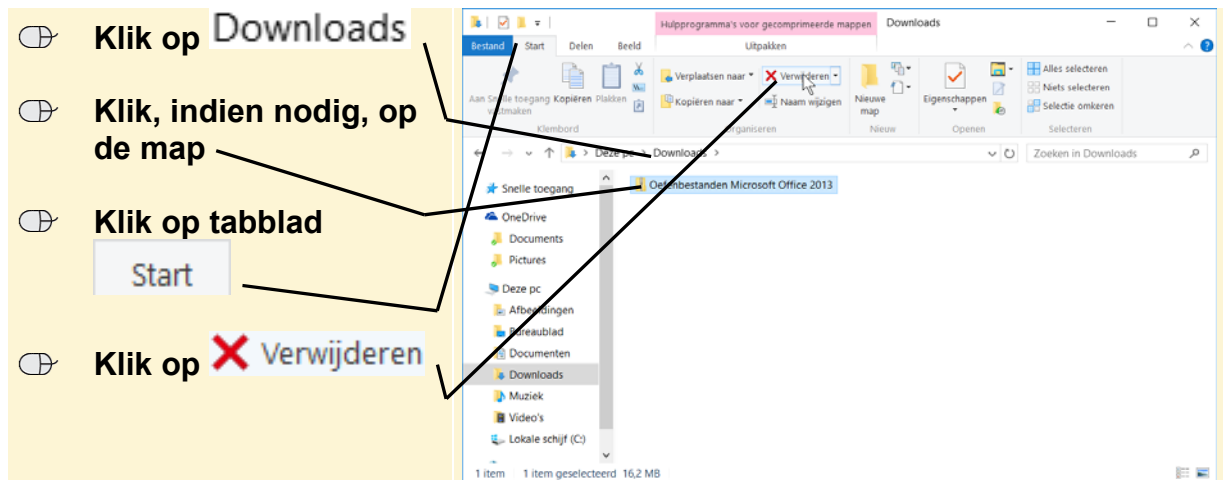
Klik op Downloads

Klik, indien nodig, op de map

Klik op tabblad Start

Klik op Verwijderen

Hulpprogramma's voor gecomprimeerde mappen
Downloads
Bestand
Start
Delen
Beeld
Uitpakken
Aan Snelle toegang vastmaken
Kopiëren
Plakken
Klembord
Verplaatsen naar
Kopiëren naar
Verwijderen
Naam wijzigen
Organiseren
Nieuwe map
Nieuw
Eigenschappen
Openen
Alles selecteren
Niets selecteren
Selectie omkeren
Selecteren
Deze pc > Downloads >
Zoeken in Downloads
Snelle toegang
OneDrive
Documents
Pictures
Deze pc
Afbeeldingen
Bureaublad
Documenten
Downloads
Muziek
Video's
Lokale schijf (C:)
Oefenbestanden Microsoft Office 2013
1 item 1 item geselecteerd 16,2 MB